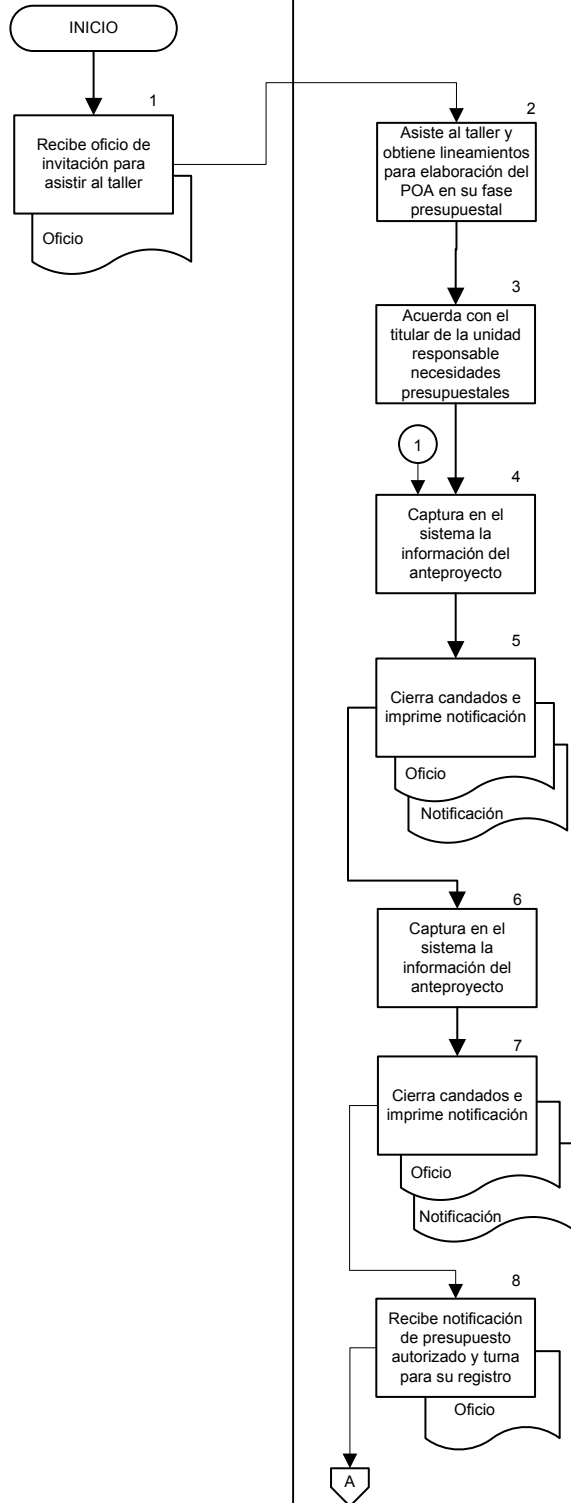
INICIO

1

Recibe oficio de invitación para asistir al taller

Oficio

2

Asiste al taller y obtiene lineamientos para elaboración del POA en su fase presupuestal

3

Acuerda con el titular de la unidad responsable necesidades presupuestales

1

4

Captura en el sistema la información del anteproyecto

5

Cierra candados e imprime notificación

Oficio

Notificación

6

Captura en el sistema la información del anteproyecto

7

Cierra candados e imprime notificación

Oficio

Notificación

8

Recibe notificación de presupuesto autorizado y turna para su registro

Oficio

A